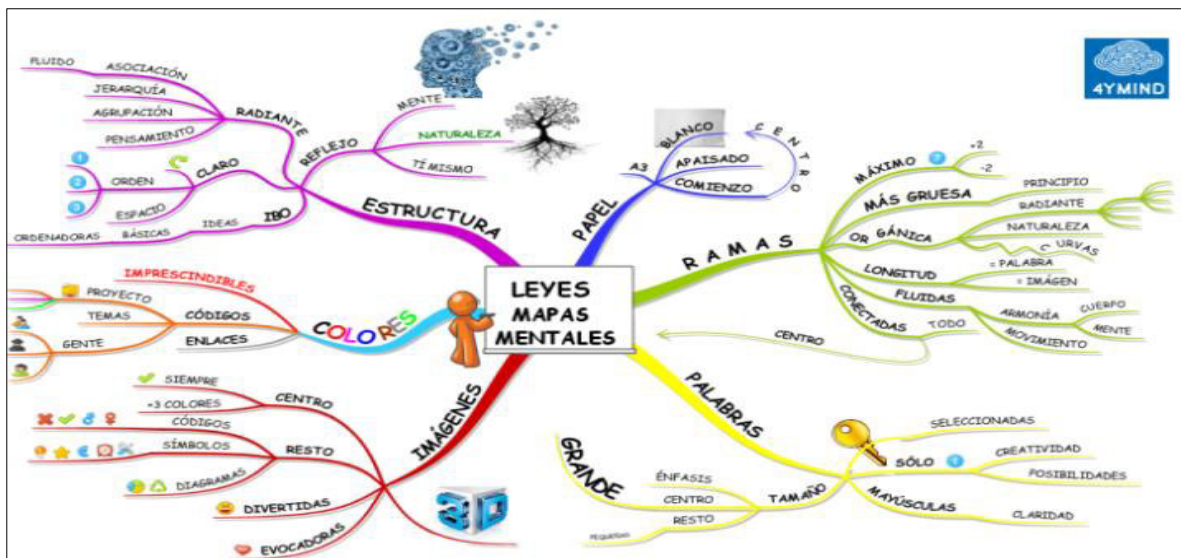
LEYES MAPAS MENTALES

4YMIND

ESTRUCTURA
RADIANTE
FLUIDO
ASOCIACIÓN
JERARQUÍA
AGRUPACIÓN
PENSAMIENTO
REFLEJO
MENTE
NATURALEZA
TÍ MISMO
CLARO
1
ORDEN
2
ESPACIO
3
IBO
IDEAS
BÁSICAS
ORDENADORAS

PAPEL
A3
BLANCO
APAISADO
COMIENZO
CENTRO

RAMAS
MÁXIMO
+2
-2
MÁS GRUESA
PRINCIPIO
RADIANTE
ORGÁNICA
NATURALEZA
CURVAS
LONGITUD
= PALABRA
= IMÁGEN
FLUIDAS
ARMONÍA
CUERPO
MENTE
MOVIMIENTO
CONECTADAS
TODO
CENTRO

COLORES
IMPRESCINDIBLES
PROYECTO
TEMAS
CÓDIGOS
GENTE
ENLACES

IMÁGENES
CENTRO
SIEMPRE
+3 COLORES
RESTO
CÓDIGOS
SÍMBOLOS
DIAGRAMAS
DIVERTIDAS
EVOCADORAS
3D

PALABRAS
SÓLO
1
SELECCIONADAS
CREATIVIDAD
POSIBILIDADES
MAYÚSCULAS
CLARIDAD
TAMAÑO
GRANDE
ÉNFASIS
CENTRO
RESTO
PEQUEÑO